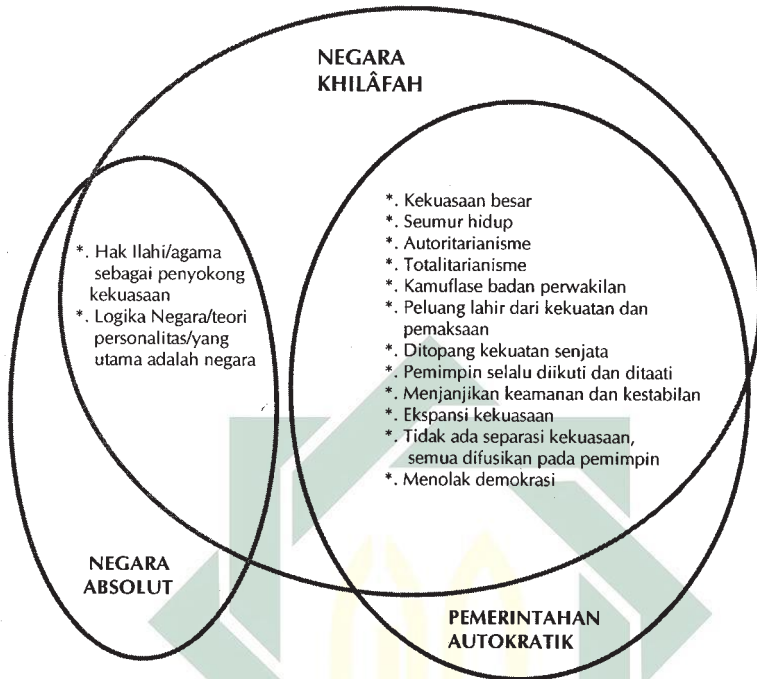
NEGARA KHILÂFAH

*. Hak Ilahi/agama sebagai penyokong kekuasaan
*. Logika Negara/teori personalitas/yang utama adalah negara

*. Kekuasaan besar
*. Seumur hidup
*. Autoritarianisme
*. Totalitarianisme
*. Kamuflase badan perwakilan
*. Peluang lahir dari kekuatan dan pemaksaan
*. Ditopang kekuatan senjata
*. Pemimpin selalu diikuti dan ditaati
*. Menjanjikan keamanan dan kestabilan
*. Ekspansi kekuasaan
*. Tidak ada separasi kekuasaan, semua difusikan pada pemimpin
*. Menolak demokrasi

NEGARA ABSOLUT

PEMERINTAHAN AUTOKRATIK